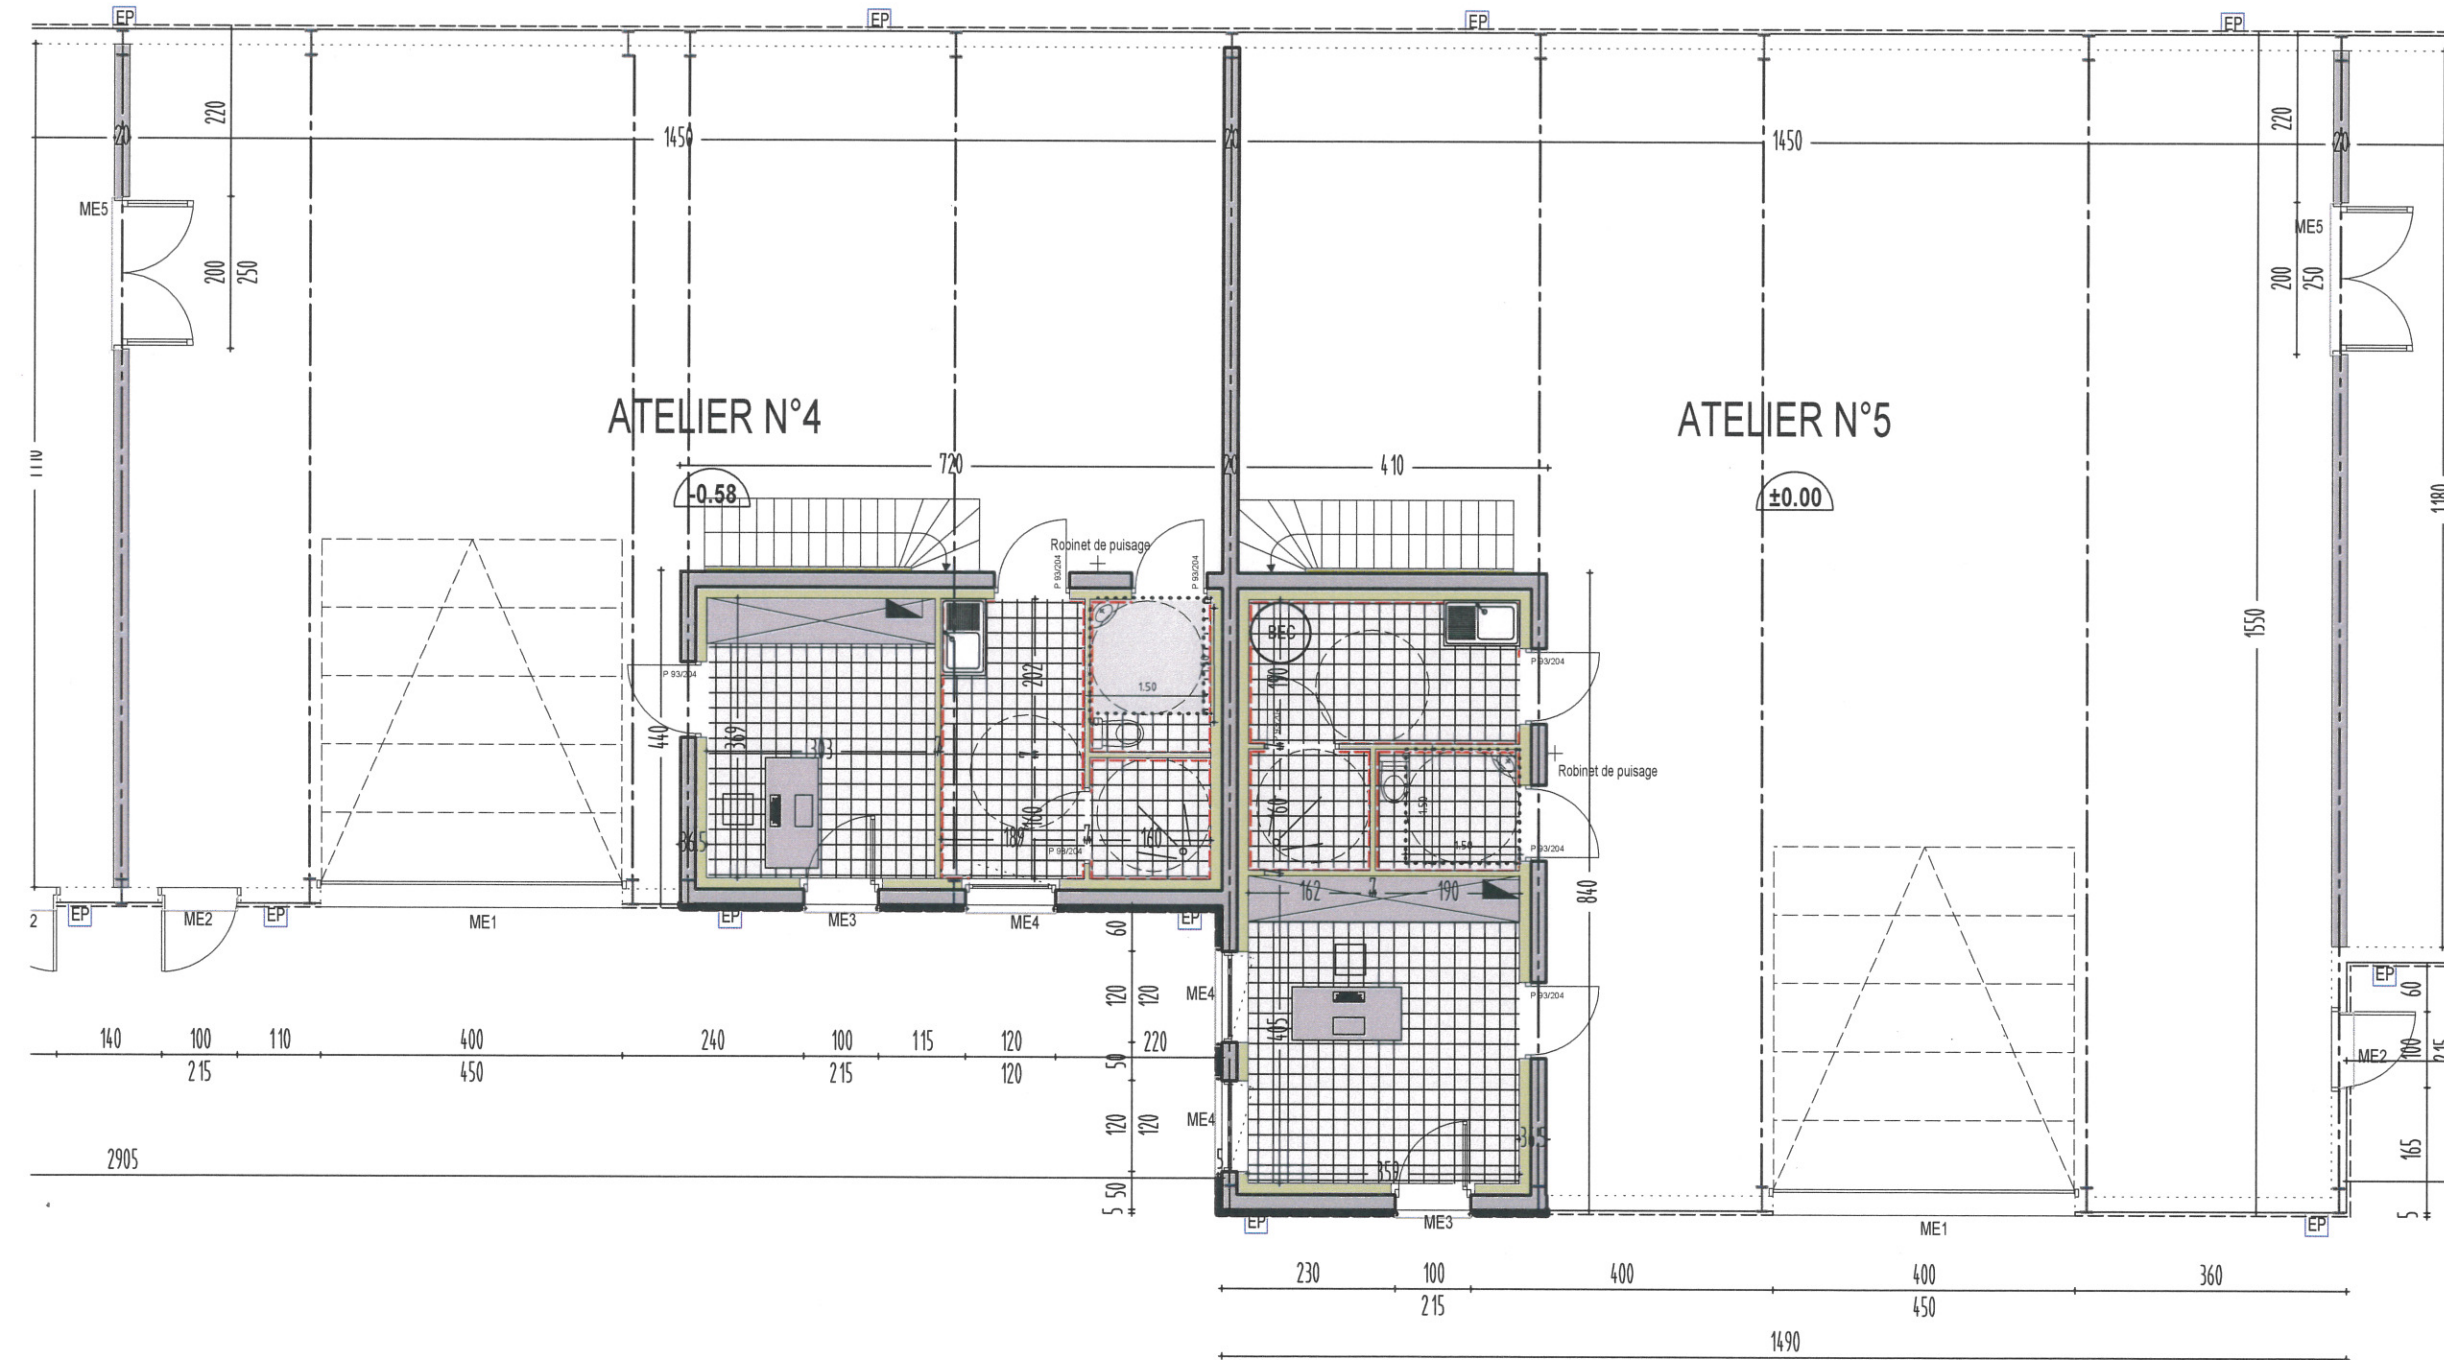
EP
EP
EP
EP

220
20
1450
20
1450
220
20

ME5
200
250
ME5
200
250

ATELIER N°4
ATELIER N°5

720
20
410

-0.58
±0.00

Robinet de puisage
P 93/204
P 93/204
P 93/204
202
1.50
440
369
303
BEC
190
Robinet de puisage
1.50
1.54
P 93/204
P 93/204
60
160
189
160
36.5
162
190
1550
840

2
EP
ME2
EP
ME1
EP
ME3
ME4
60
EP
120
120
ME4
405
P 93/204
220
50
120
120
ME4
358
36.5
5 50
EP
ME3
ME1
EP
EP
60
ME2
100
165
5

140
100
110
400
240
100
115
120
215
450
215
120
2905

230
100
400
400
360
215
450
1490